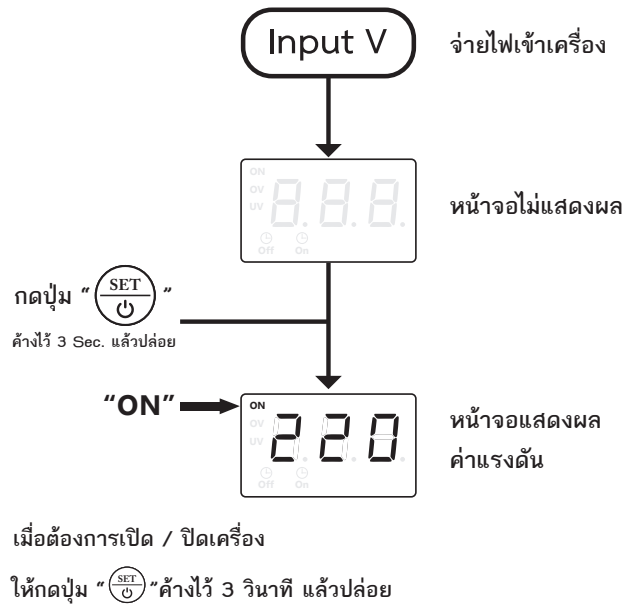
Input V

จ่ายไฟเข้าเครื่อง

ON
OV
UV
8.8.8.
Off On

หน้าจอไม่แสดงผล

กดปุ่ม " SET ⏻ "
ค้างไว้ 3 Sec. แล้วปล่อย

"ON"

ON
OV
UV
220
Off On

หน้าจอแสดงผล
ค่าแรงดัน

เมื่อต้องการเปิด / ปิดเครื่อง

ให้กดปุ่ม " SET ⏻ "ค้างไว้ 3 วินาที แล้วปล่อย